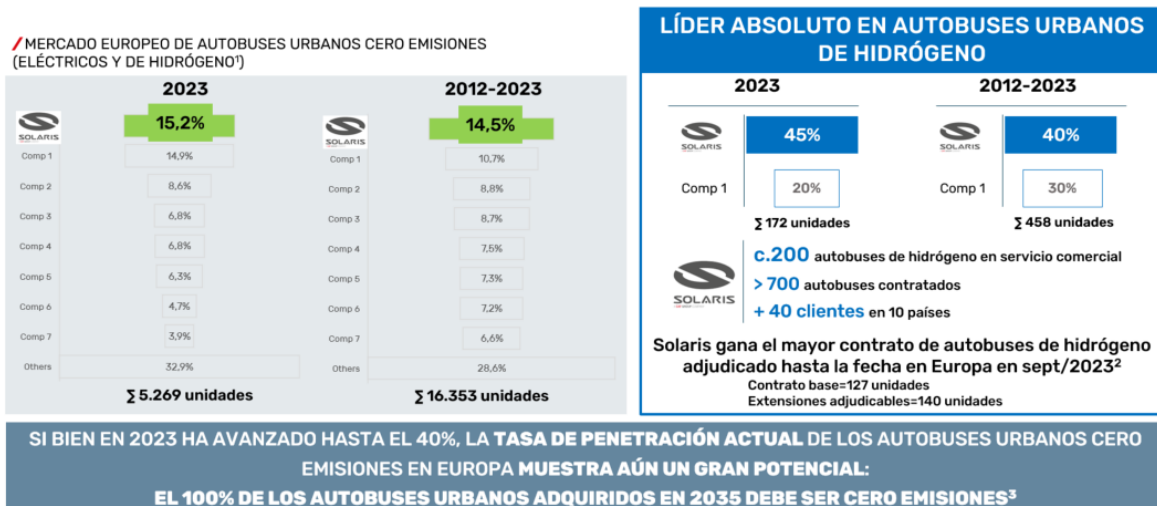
/ MERCADO EUROPEO DE AUTOBUSES URBANOS CERO EMISIONES (ELÉCTRICOS Y DE HIDRÓGENO¹)

| | 2023 |
|---|---|
| SOLARIS | 15,2% |
| Comp 1 | 14,9% |
| Comp 2 | 8,6% |
| Comp 3 | 6,8% |
| Comp 4 | 6,8% |
| Comp 5 | 6,3% |
| Comp 6 | 4,7% |
| Comp 7 | 3,9% |
| Others | 32,9% |

∑ 5.269 unidades

| | 2012-2023 |
|---|---|
| SOLARIS | 14,5% |
| Comp 1 | 10,7% |
| Comp 2 | 8,8% |
| Comp 3 | 8,7% |
| Comp 4 | 7,5% |
| Comp 5 | 7,3% |
| Comp 6 | 7,2% |
| Comp 7 | 6,6% |
| Others | 28,6% |

∑ 16.353 unidades

LÍDER ABSOLUTO EN AUTOBUSES URBANOS DE HIDRÓGENO

| | 2023 |
|---|---|
| SOLARIS | 45% |
| Comp 1 | 20% |

∑ 172 unidades

| | 2012-2023 |
|---|---|
| SOLARIS | 40% |
| Comp 1 | 30% |

∑ 458 unidades

SOLARIS
c.200 autobuses de hidrógeno en servicio comercial
> 700 autobuses contratados
+ 40 clientes en 10 países

Solaris gana el mayor contrato de autobuses de hidrógeno adjudicado hasta la fecha en Europa en sept/2023²
Contrato base=127 unidades
Extensiones adjudicables=140 unidades

SI BIEN EN 2023 HA AVANZADO HASTA EL 40%, LA TASA DE PENETRACIÓN ACTUAL DE LOS AUTOBUSES URBANOS CERO EMISIONES EN EUROPA MUESTRA AÚN UN GRAN POTENCIAL:
EL 100% DE LOS AUTOBUSES URBANOS ADQUIRIDOS EN 2035 DEBE SER CERO EMISIONES³